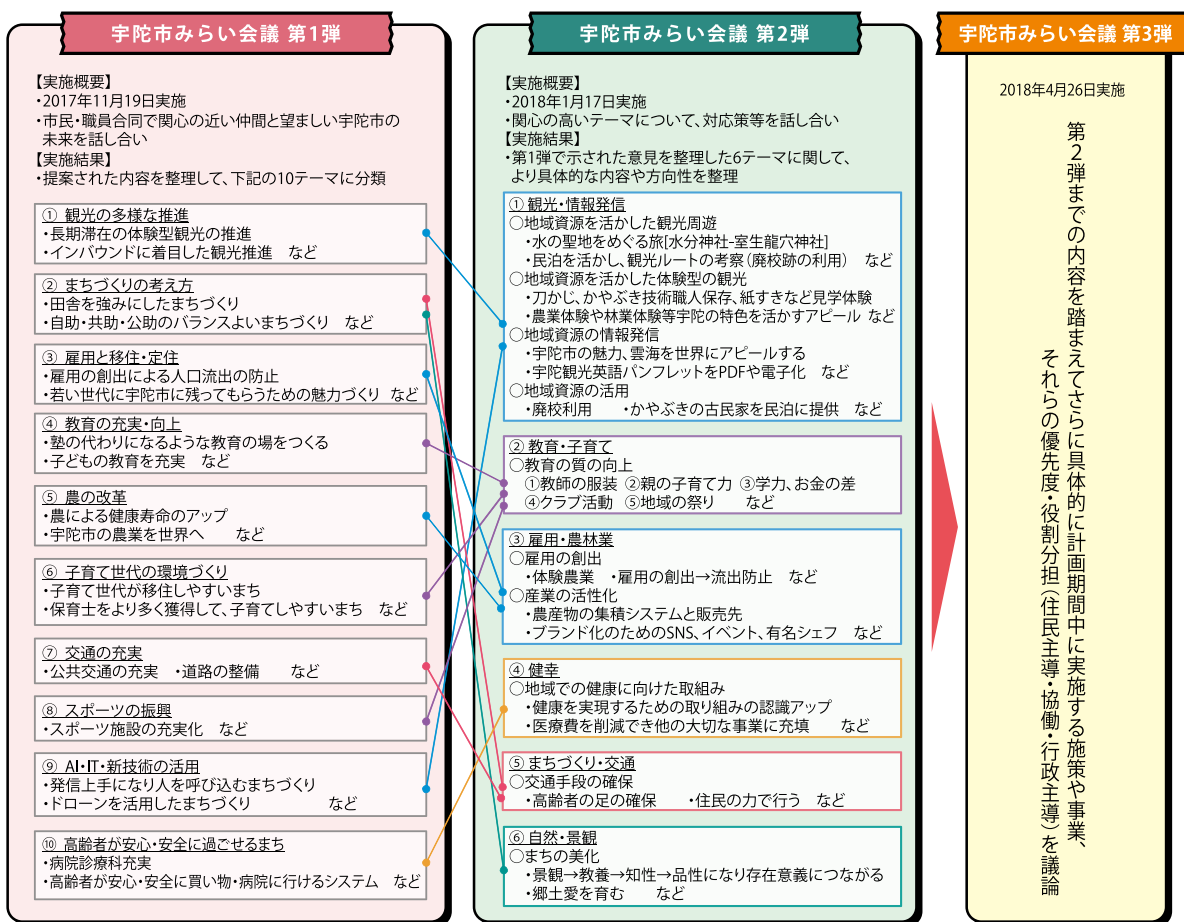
宇陀市みらい会議 第1弾

【実施概要】
・2017年11月19日実施
・市民・職員合同で関心の近い仲間と望ましい宇陀市の未来を話し合い
【実施結果】
・提案された内容を整理して、下記の10テーマに分類

① 観光の多様な推進
・長期滞在の体験型観光の推進
・インバウンドに着目した観光推進　など

② まちづくりの考え方
・田舎を強みにしたまちづくり
・自助・共助・公助のバランスよいまちづくり　など

③ 雇用と移住・定住
・雇用の創出による人口流出の防止
・若い世代に宇陀市に残ってもらうための魅力づくり　など

④ 教育の充実・向上
・塾の代わりになるような教育の場をつくる
・子どもの教育を充実　など

⑤ 農の改革
・農による健康寿命のアップ
・宇陀市の農業を世界へ　など

⑥ 子育て世代の環境づくり
・子育て世代が移住しやすいまち
・保育士をより多く獲得して、子育てしやすいまち　など

⑦ 交通の充実
・公共交通の充実　・道路の整備　など

⑧ スポーツの振興
・スポーツ施設の充実化　など

⑨ AI・IT・新技術の活用
・発信上手になり人を呼び込むまちづくり
・ドローンを活用したまちづくり　など

⑩ 高齢者が安心・安全に過ごせるまち
・病院診療科充実
・高齢者が安心・安全に買い物・病院に行けるシステム　など

宇陀市みらい会議 第2弾

【実施概要】
・2018年1月17日実施
・関心の高いテーマについて、対応策等を話し合い
【実施結果】
・第1弾で示された意見を整理した6テーマに関して、より具体的な内容や方向性を整理

① 観光・情報発信
○地域資源を活かした観光周遊
・水の聖地をめぐる旅[水分神社-室生龍穴神社]
・民泊を活かし、観光ルートの考察（廃校跡の利用）　など
○地域資源を活かした体験型の観光
・刀かじ、かやぶき技術職人保存、紙すきなど見学体験
・農業体験や林業体験等宇陀の特色を活かすアピール　など
○地域資源の情報発信
・宇陀市の魅力、雲海を世界にアピールする
・宇陀観光英語パンフレットをPDFや電子化　など
○地域資源の活用
・廃校利用　・かやぶきの古民家を民泊に提供　など

② 教育・子育て
○教育の質の向上
①教師の服装 ②親の子育て力 ③学力、お金の差
④クラブ活動 ⑤地域の祭り　など

③ 雇用・農林業
○雇用の創出
・体験農業　・雇用の創出→流出防止　など
○産業の活性化
・農産物の集積システムと販売先
・ブランド化のためのSNS、イベント、有名シェフ　など

④ 健幸
○地域での健康に向けた取組み
・健康を実現するための取り組みの認識アップ
・医療費を削減でき他の大切な事業に充填　など

⑤ まちづくり・交通
○交通手段の確保
・高齢者の足の確保　・住民の力で行う　など

⑥ 自然・景観
○まちの美化
・景観→教養→知性→品性になり存在意義につながる
・郷土愛を育む　など

宇陀市みらい会議 第3弾

2018年4月26日実施

第2弾までの内容を踏まえてさらに具体的に計画期間中に実施する施策や事業、それらの優先度・役割分担（住民主導・協働・行政主導）を議論